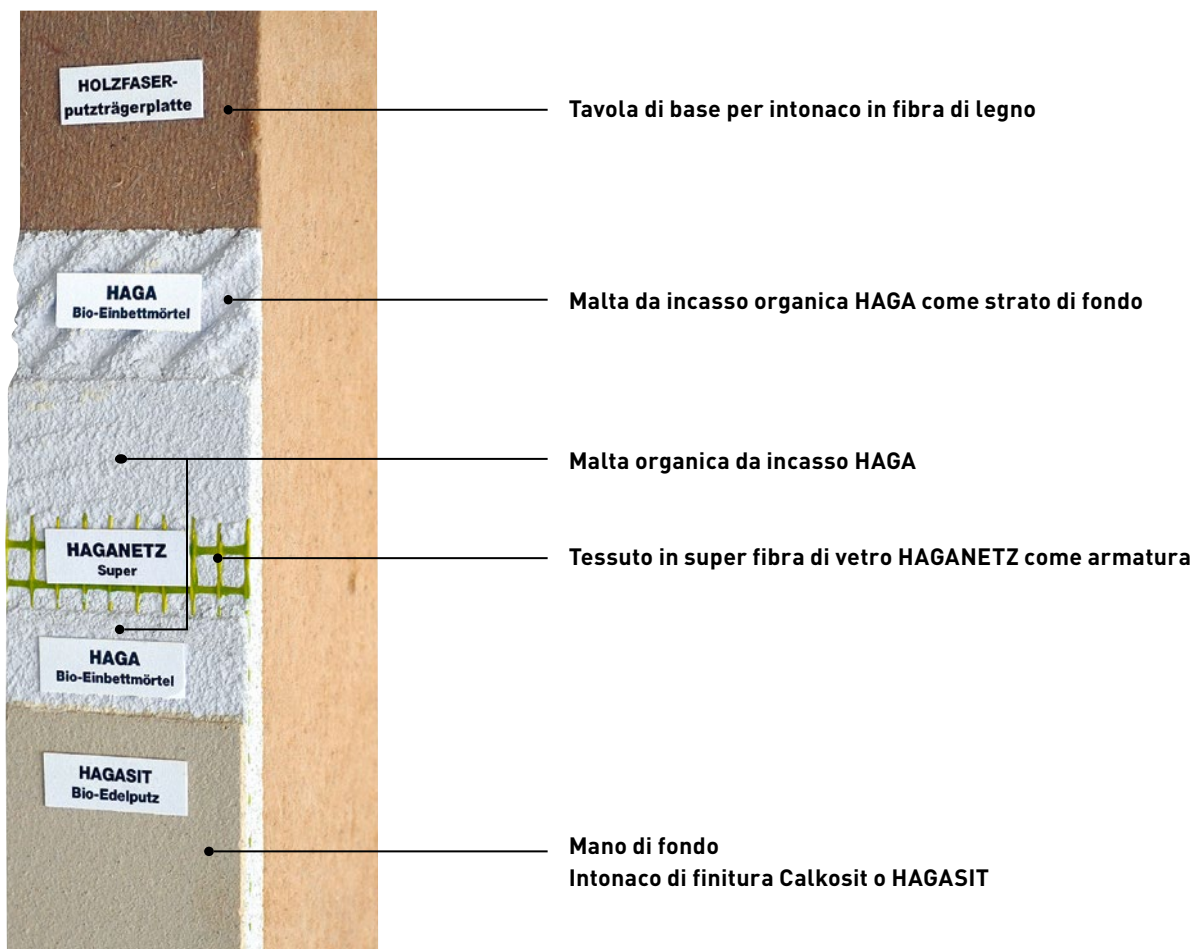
HOLZFASER-putzträgerplatte

Tavola di base per intonaco in fibra di legno

HAGA
Bio-Einbettmörtel

Malta da incasso organica HAGA come strato di fondo

Malta organica da incasso HAGA

HAGANETZ
Super

Tessuto in super fibra di vetro HAGANETZ come armatura

HAGA
Bio-Einbettmörtel

HAGASIT
Bio-Edelputz

Mano di fondo
Intonaco di finitura Calkosit o HAGASIT